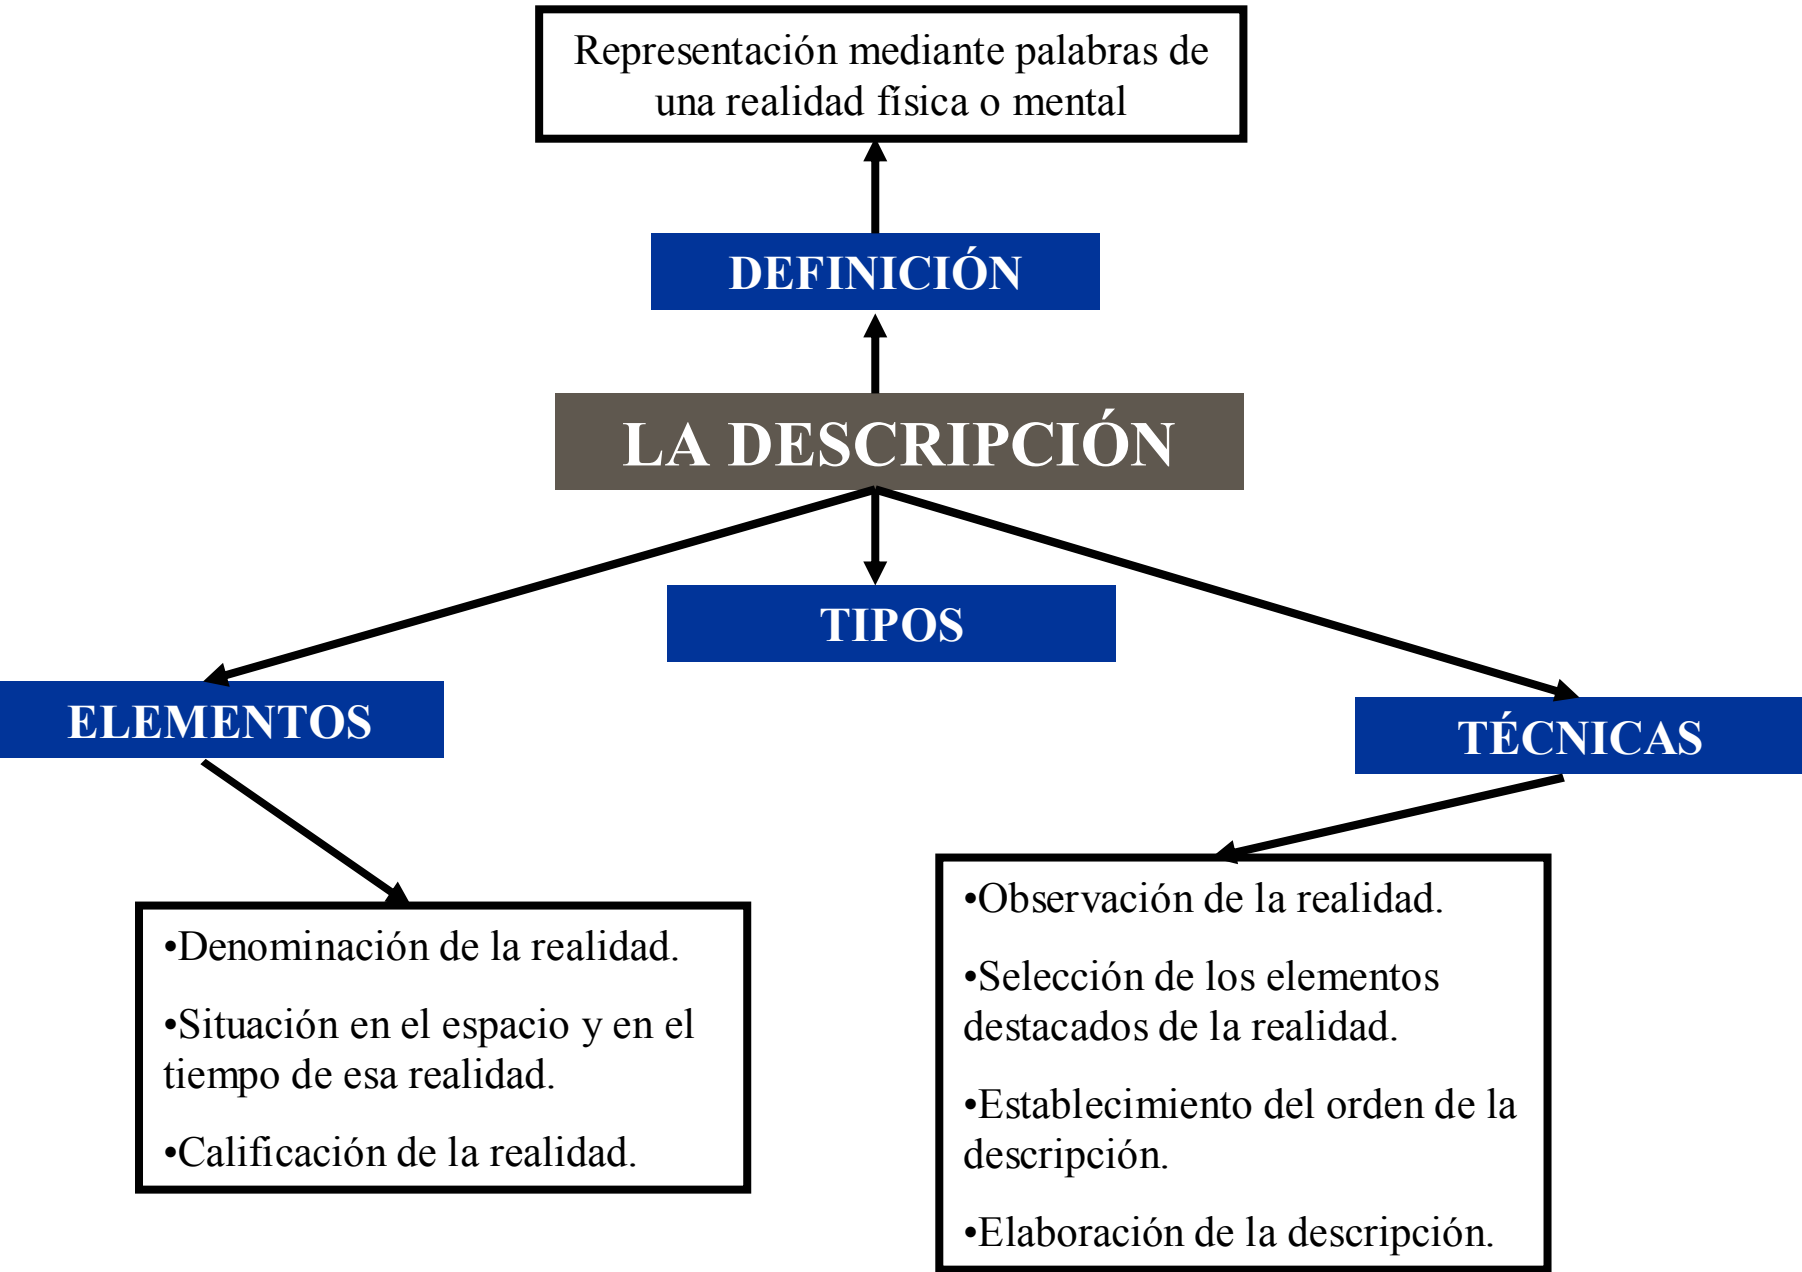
Representación mediante palabras de una realidad física o mental

DEFINICIÓN

LA DESCRIPCIÓN

TIPOS

ELEMENTOS

TÉCNICAS

•Denominación de la realidad.

•Situación en el espacio y en el tiempo de esa realidad.

•Calificación de la realidad.

•Observación de la realidad.

•Selección de los elementos destacados de la realidad.

•Establecimiento del orden de la descripción.

•Elaboración de la descripción.